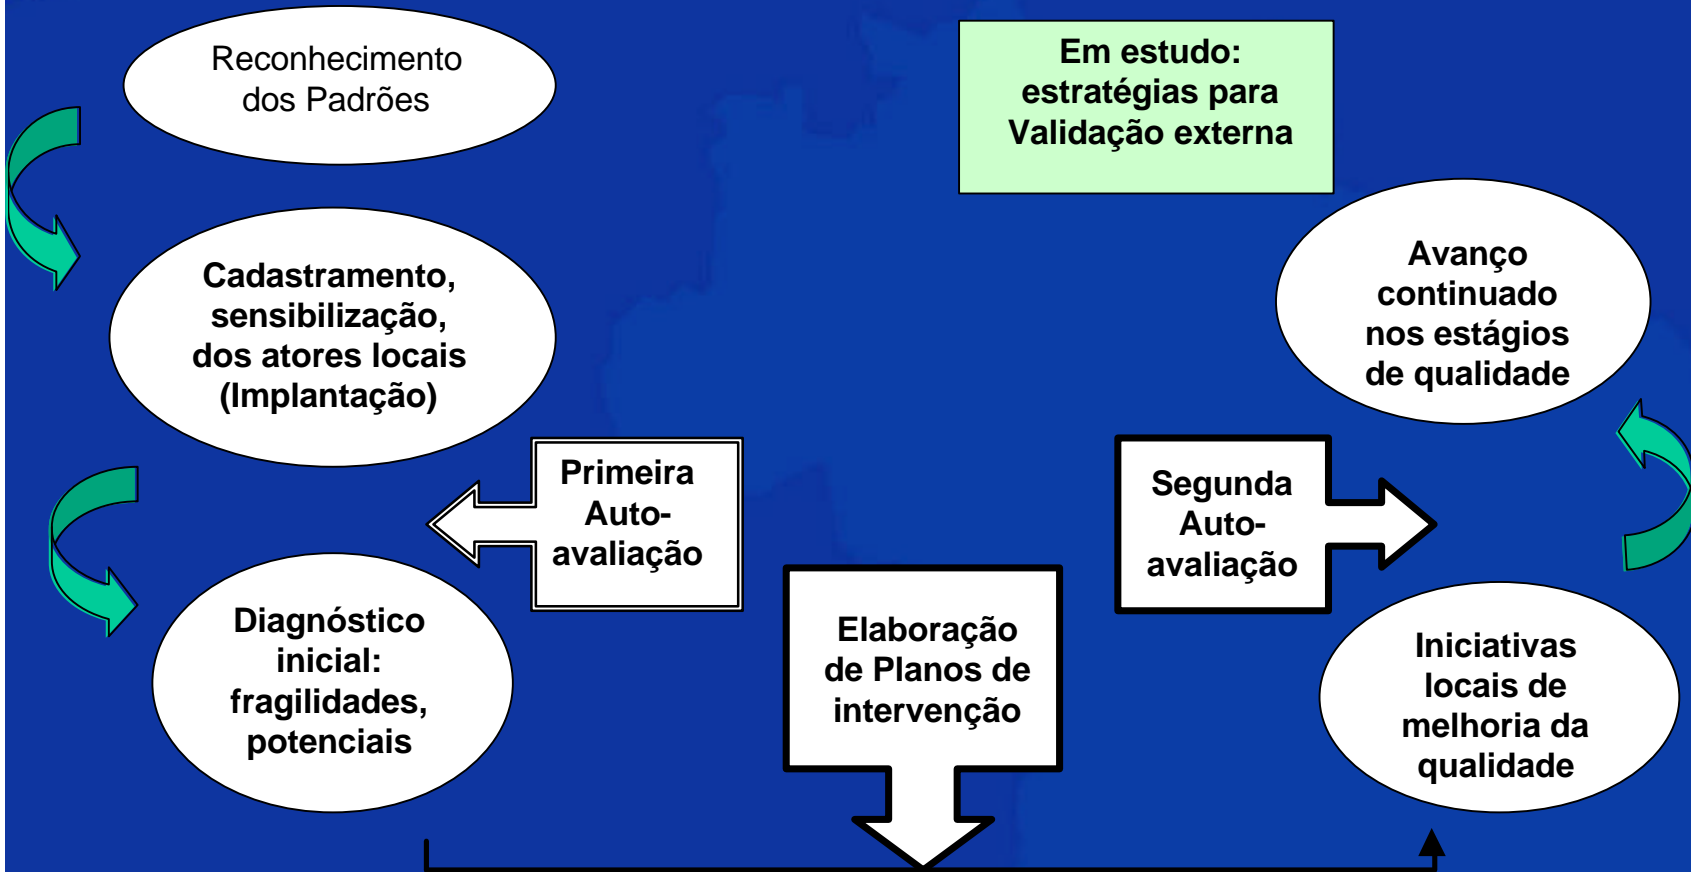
Reconhecimento dos Padrões

Em estudo: estratégias para Validação externa

Cadastramento, sensibilização, dos atores locais (Implantação)

Avanço continuado nos estágios de qualidade

Primeira Auto-avaliação

Segunda Auto-avaliação

Diagnóstico inicial: fragilidades, potenciais

Elaboração de Planos de intervenção

Iniciativas locais de melhoria da qualidade